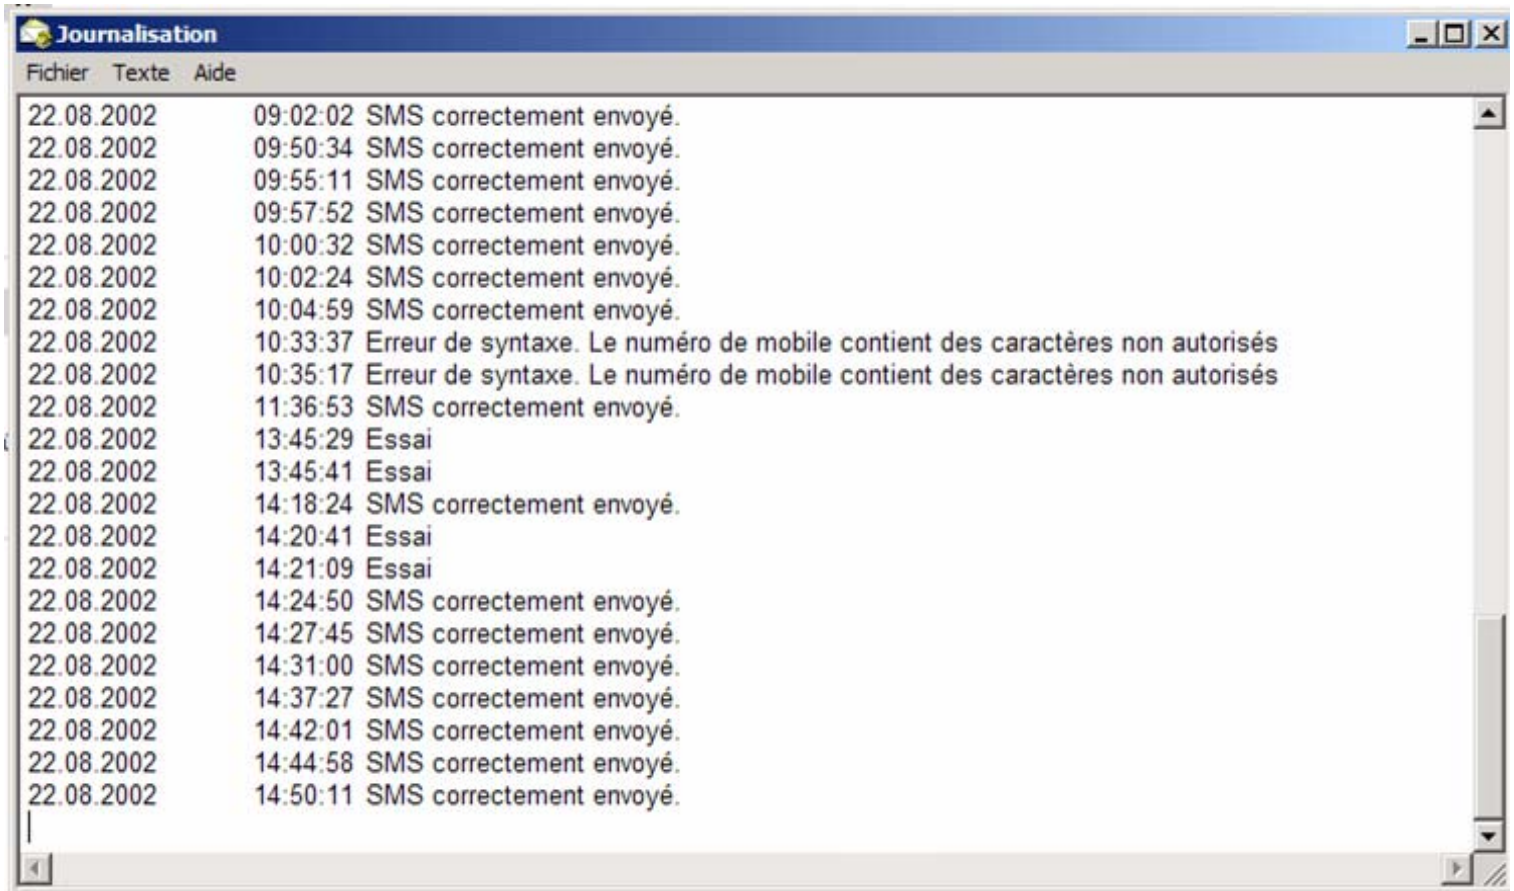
Journalisation

Fichier Texte Aide

22.08.2002 09:02:02 SMS correctement envoyé.
22.08.2002 09:50:34 SMS correctement envoyé.
22.08.2002 09:55:11 SMS correctement envoyé.
22.08.2002 09:57:52 SMS correctement envoyé.
22.08.2002 10:00:32 SMS correctement envoyé.
22.08.2002 10:02:24 SMS correctement envoyé.
22.08.2002 10:04:59 SMS correctement envoyé.
22.08.2002 10:33:37 Erreur de syntaxe. Le numéro de mobile contient des caractères non autorisés
22.08.2002 10:35:17 Erreur de syntaxe. Le numéro de mobile contient des caractères non autorisés
22.08.2002 11:36:53 SMS correctement envoyé.
22.08.2002 13:45:29 Essai
22.08.2002 13:45:41 Essai
22.08.2002 14:18:24 SMS correctement envoyé.
22.08.2002 14:20:41 Essai
22.08.2002 14:21:09 Essai
22.08.2002 14:24:50 SMS correctement envoyé.
22.08.2002 14:27:45 SMS correctement envoyé.
22.08.2002 14:31:00 SMS correctement envoyé.
22.08.2002 14:37:27 SMS correctement envoyé.
22.08.2002 14:42:01 SMS correctement envoyé.
22.08.2002 14:44:58 SMS correctement envoyé.
22.08.2002 14:50:11 SMS correctement envoyé.